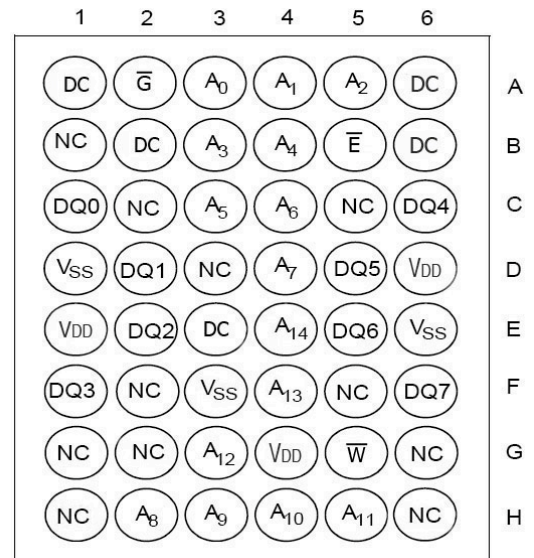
| 1 | 2 | 3 | 4 | 5 | 6 | |
|---|---|---|---|---|---|---|
| DC | $\overline{G}$ | $A_0$ | $A_1$ | $A_2$ | DC | A |
| NC | DC | $A_3$ | $A_4$ | $\overline{E}$ | DC | B |
| DQ0 | NC | $A_5$ | $A_6$ | NC | DQ4 | C |
| $V_{SS}$ | DQ1 | NC | $A_7$ | DQ5 | $V_{DD}$ | D |
| $V_{DD}$ | DQ2 | DC | $A_{14}$ | DQ6 | $V_{SS}$ | E |
| DQ3 | NC | $V_{SS}$ | $A_{13}$ | NC | DQ7 | F |
| NC | NC | $A_{12}$ | $V_{DD}$ | $\overline{W}$ | NC | G |
| NC | $A_8$ | $A_9$ | $A_{10}$ | $A_{11}$ | NC | H |